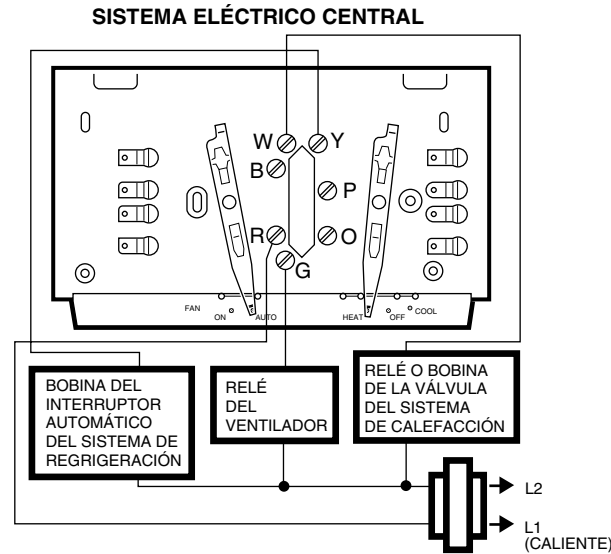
SISTEMA ELÉCTRICO CENTRAL

W
Y
B
P
R
O
G

FAN
ON
AUTO

HEAT
OFF
COOL

BOBINA DEL INTERRUPTOR AUTOMÁTICO DEL SISTEMA DE REGRIGERACIÓN

RELÉ DEL VENTILADOR

RELÉ O BOBINA DE LA VÁLVULA DEL SISTEMA DE CALEFACCIÓN

L2

L1 (CALIENTE)